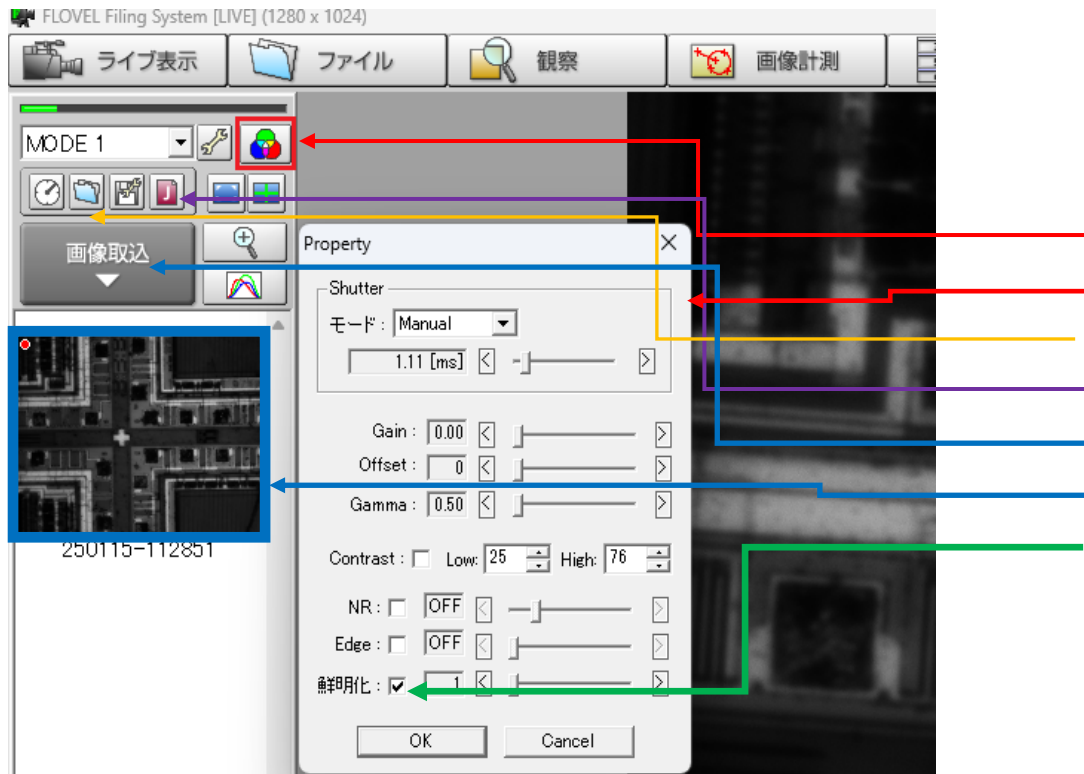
FLOVEL Filing System [LIVE] (1280 x 1024)

ライブ表示

ファイル

観察

画像計測

MODE 1

画像取込

250115-112851

Property

Shutter

モード : Manual

1.11 [ms]

Gain : 0.00

Offset : 0

Gamma : 0.50

Contrast : Low: 25 High: 76

NR : OFF

Edge : OFF

鮮明化 : 1

OK

Cancel